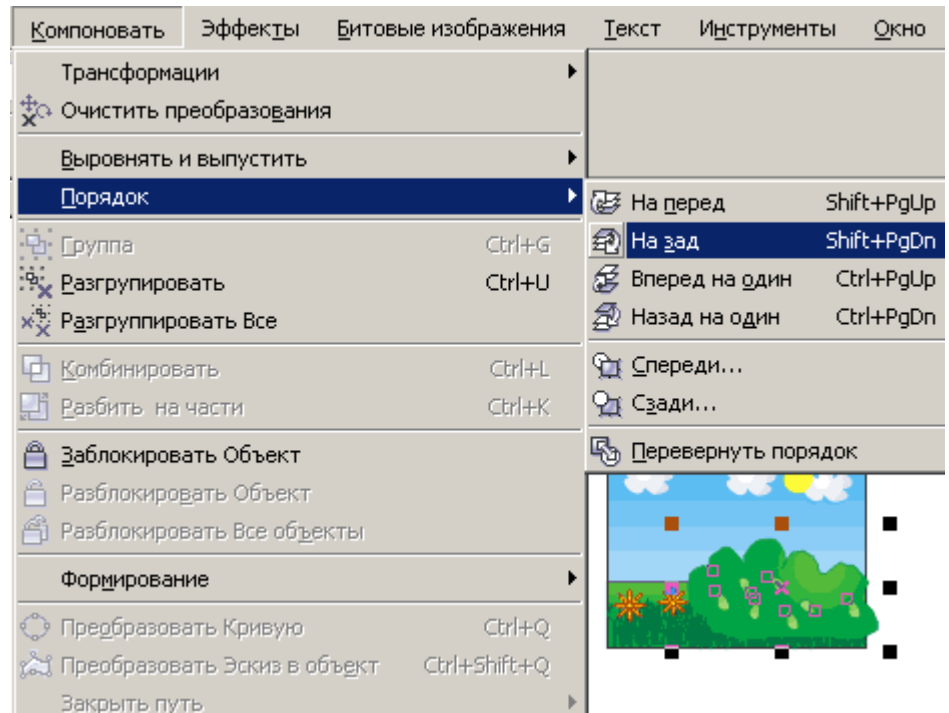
Компоновать Эффекты Битовые изображения Текст Инструменты Окно

Трансформации
Очистить преобразования
Выровнять и выпустить
Порядок
Группа Ctrl+G
Разгрупировать Ctrl+U
Разгруппировать Все
Комбинировать Ctrl+L
Разбить на части Ctrl+K
Заблокировать Объект
Разблокировать Объект
Разблокировать Все объекты
Формирование
Преобразовать Кривую Ctrl+Q
Преобразовать Эскиз в объект Ctrl+Shift+Q
Закрыть путь

На перед Shift+PgUp
На зад Shift+PgDn
Вперед на один Ctrl+PgUp
Назад на один Ctrl+PgDn
Спереди...
Сзади...
Перевернуть порядок